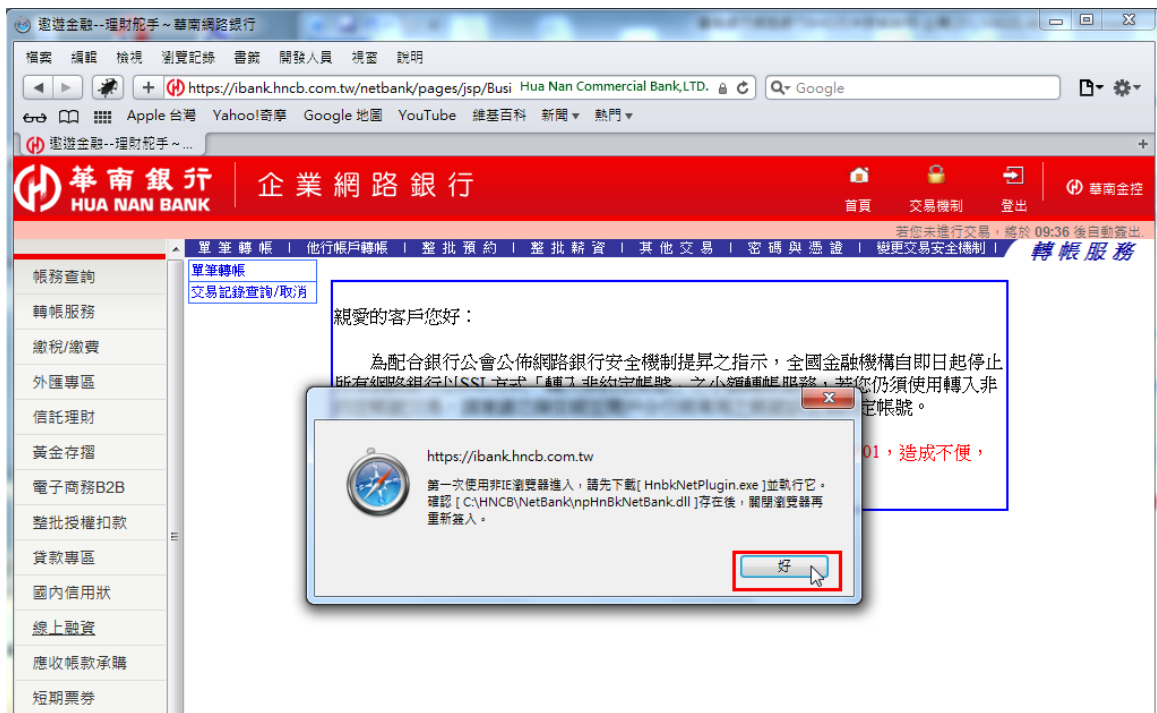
遨遊金融--理財舵手～華南網路銀行

檔案 編輯 檢視 瀏覽記錄 書籤 開發人員 視窗 說明

https://ibank.hncb.com.tw/netbank/pages/jsp/Busi Hua Nan Commercial Bank,LTD. Google

Apple 台灣 Yahoo!奇摩 Google 地圖 YouTube 維基百科 新聞 熱門

遨遊金融--理財舵手～...

華南銀行 HUA NAN BANK 企業網路銀行 首頁 交易機制 登出 華南金控

若您未進行交易，將於 09:36 後自動簽出。

單筆轉帳 | 他行帳戶轉帳 | 整批預約 | 整批薪資 | 其他交易 | 密碼與憑證 | 變更交易安全機制 | 轉帳服務

帳務查詢
轉帳服務
繳稅/繳費
外匯專區
信託理財
黃金存摺
電子商務B2B
整批授權扣款
貸款專區
國內信用狀
線上融資
應收帳款承購
短期票券

單筆轉帳
交易記錄查詢/取消

親愛的客戶您好：

為配合銀行公會公佈網路銀行安全機制提昇之指示，全國金融機構自即日起停止所有網路銀行以SSL方式「轉入非約定帳號」之小額轉帳服務，若您仍須使用轉入非 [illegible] 定帳號。

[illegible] 01，造成不便，

https://ibank.hncb.com.tw

第一次使用非IE瀏覽器進入，請先下載[ HnbkNetPlugin.exe ]並執行它。確認 [ C:\HNCB\NetBank\npHnBkNetBank.dll ]存在後，關閉瀏覽器再重新簽入。

好